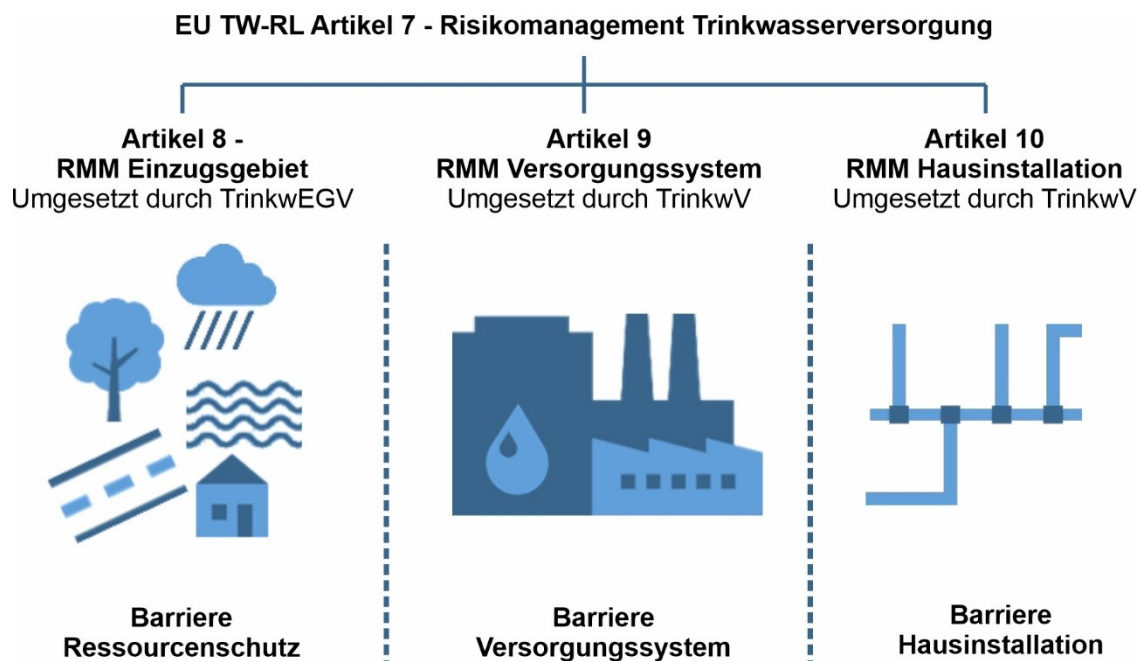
EU TW-RL Artikel 7 - Risikomanagement Trinkwasserversorgung

Artikel 8 - RMM Einzugsgebiet
Umgesetzt durch TrinkwEGV

Artikel 9
RMM Versorgungssystem
Umgesetzt durch TrinkwV

Artikel 10
RMM Hausinstallation
Umgesetzt durch TrinkwV

Barriere
Ressourcenschutz

Barriere
Versorgungssystem

Barriere
Hausinstallation